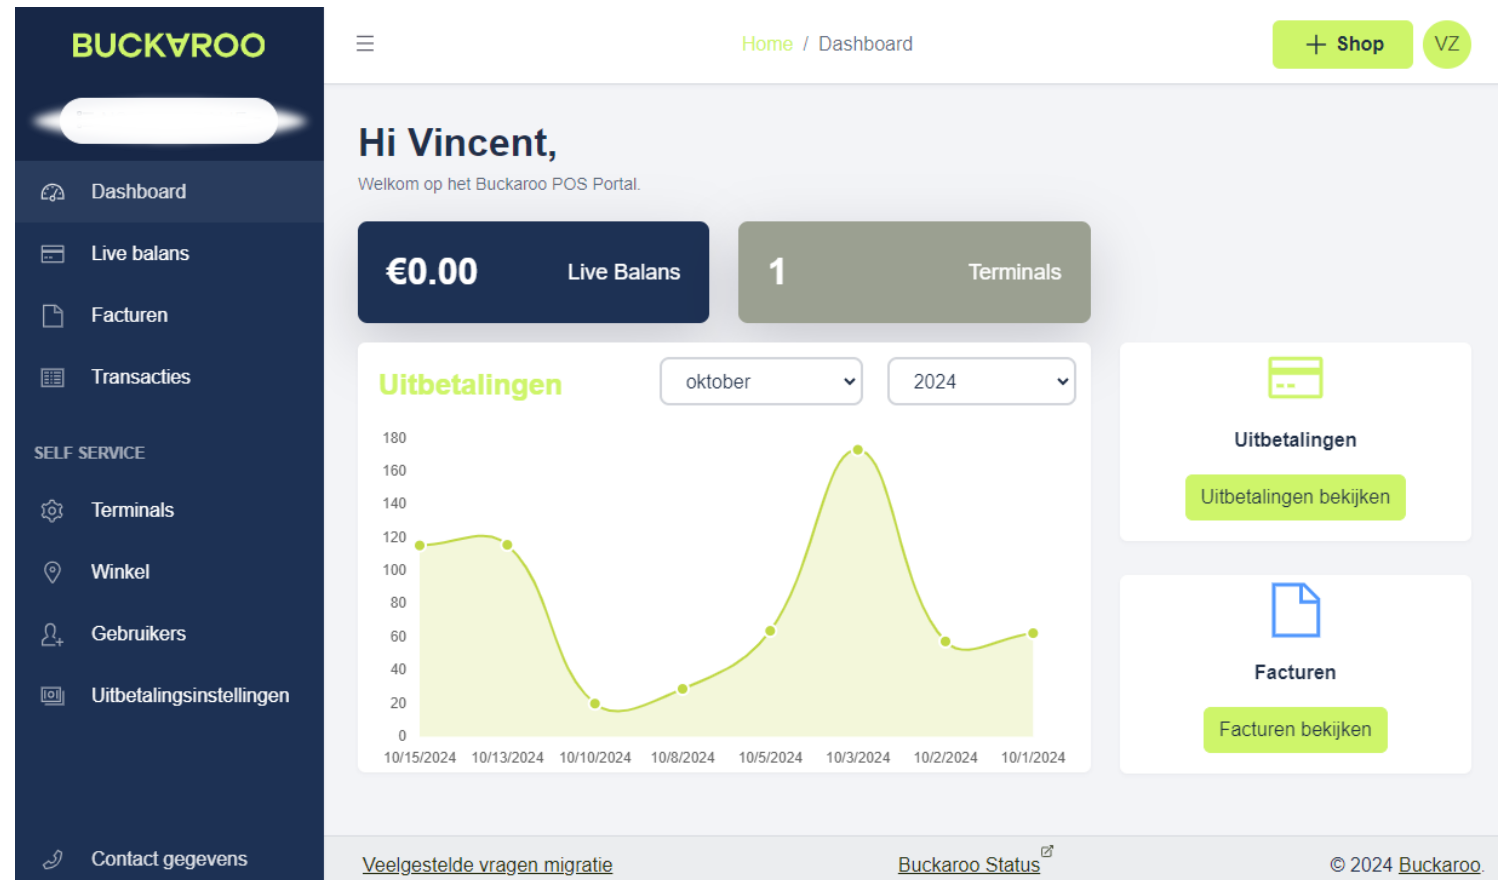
BUCKAROO

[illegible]

Dashboard

Live balans

Facturen

Transacties

SELF SERVICE

Terminals

Winkel

Gebruikers

Uitbetalingsinstellingen

Contact gegevens

Home / Dashboard

+ Shop

VZ

Hi Vincent,

Welkom op het Buckaroo POS Portal.

€0.00 Live Balans

1 Terminals

Uitbetalingen

oktober

2024

180
160
140
120
100
80
60
40
20
0

10/15/2024 10/13/2024 10/10/2024 10/8/2024 10/5/2024 10/3/2024 10/2/2024 10/1/2024

Uitbetalingen

Uitbetalingen bekijken

Facturen

Facturen bekijken

Veelgestelde vragen migratie

Buckaroo Status

© 2024 Buckaroo.